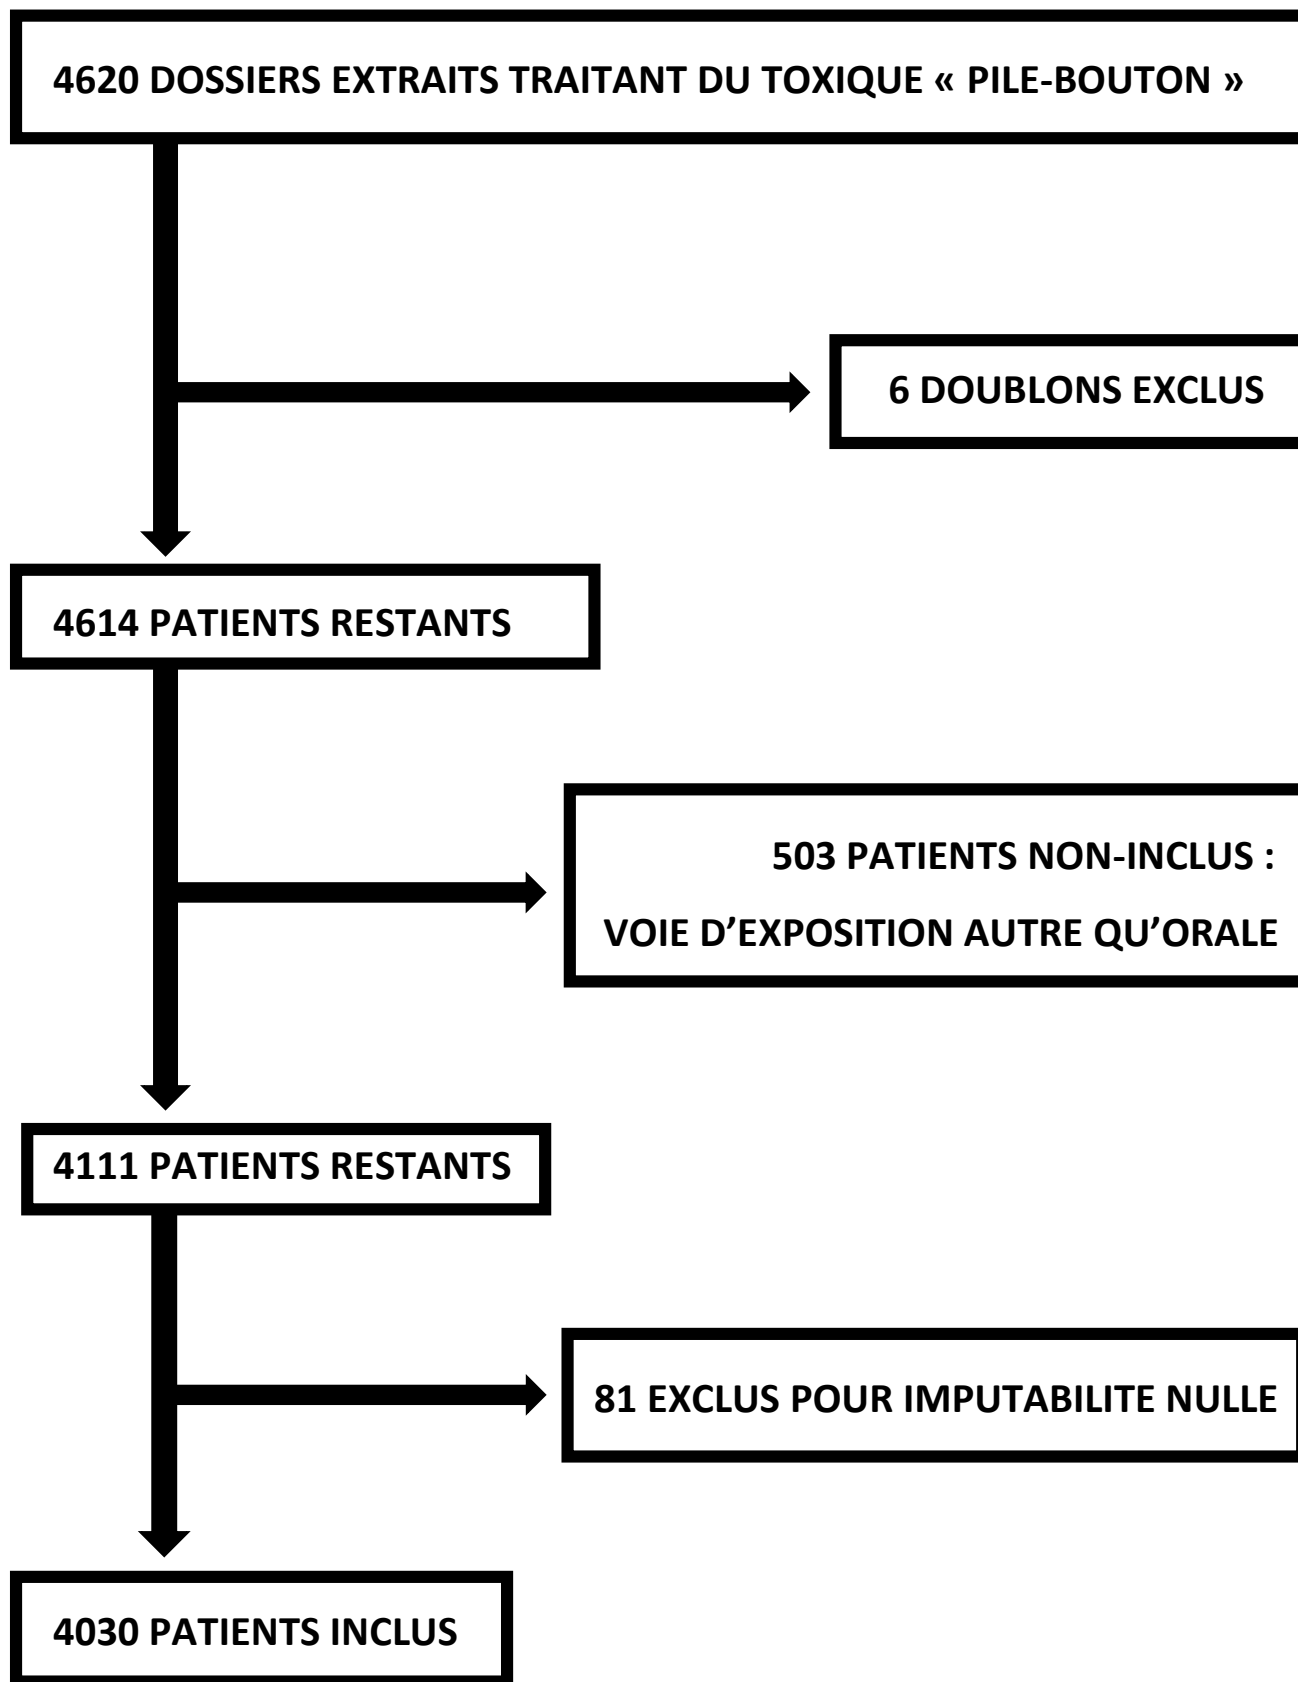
4620 DOSSIERS EXTRAITS TRAITANT DU TOXIQUE « PILE-BOUTON »

6 DOUBLONS EXCLUS

4614 PATIENTS RESTANTS

503 PATIENTS NON-INCLUS :

VOIE D'EXPOSITION AUTRE QU'ORALE

4111 PATIENTS RESTANTS

81 EXCLUS POUR IMPUTABILITE NULLE

4030 PATIENTS INCLUS